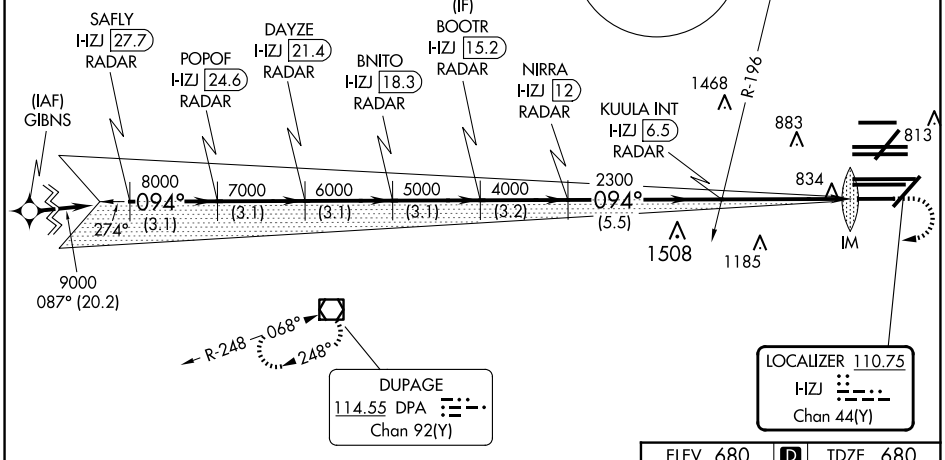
SAFLY
I-IZJ 27.7
RADAR

POPOF
I-IZJ 24.6
RADAR

DAYZE
I-IZJ 21.4
RADAR

BNITO
I-IZJ 18.3
RADAR

(IF)
BOOTR
I-IZJ 15.2
RADAR

NIRRA
I-IZJ 12
RADAR

KUULA INT
I-IZJ 6.5
RADAR

(IAF)
GIBNS

1468
R-196
883
813

8000
094°
274°
(3.1)
7000
(3.1)
6000
(3.1)
5000
(3.1)
4000
(3.2)
2300
094°
(5.5)
834
1508
1185
IM

9000
087° (20.2)

R-248
068°
248°

DUPAGE
114.55 DPA
Chan 92(Y)

LOCALIZER 110.75
I-IZJ
Chan 44(Y)

ELEV 680
D
TDZE 680